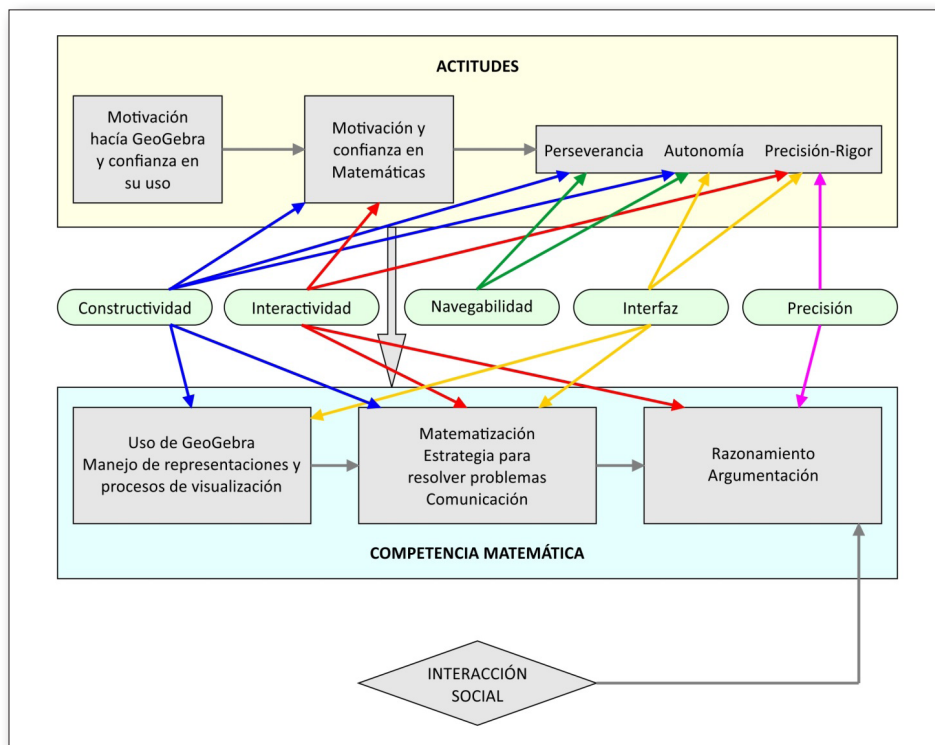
ACTITUDES

Motivación hacía GeoGebra y confianza en su uso

Motivación y confianza en Matemáticas

Perseverancia

Autonomía

Precisión-Rigor

Constructividad

Interactividad

Navegabilidad

Interfaz

Precisión

Uso de GeoGebra
Manejo de representaciones y procesos de visualización

Matematización
Estrategia para resolver problemas
Comunicación

Razonamiento
Argumentación

COMPETENCIA MATEMÁTICA

INTERACCIÓN SOCIAL